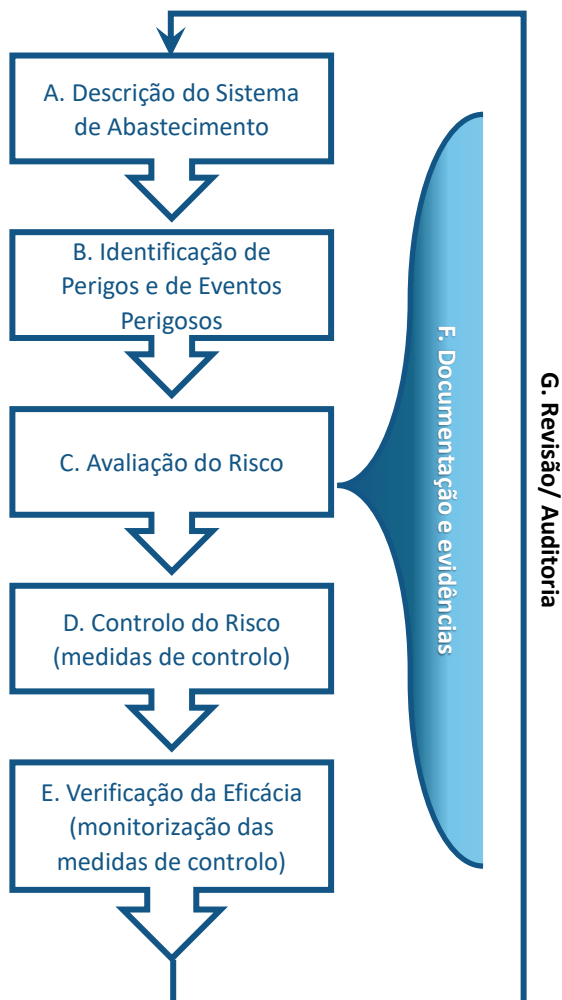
A. Descrição do Sistema de Abastecimento

B. Identificação de Perigos e de Eventos Perigosos

C. Avaliação do Risco

D. Controlo do Risco (medidas de controlo)

E. Verificação da Eficácia (monitorização das medidas de controlo)

F. Documentação e evidências

G. Revisão/ Auditoria